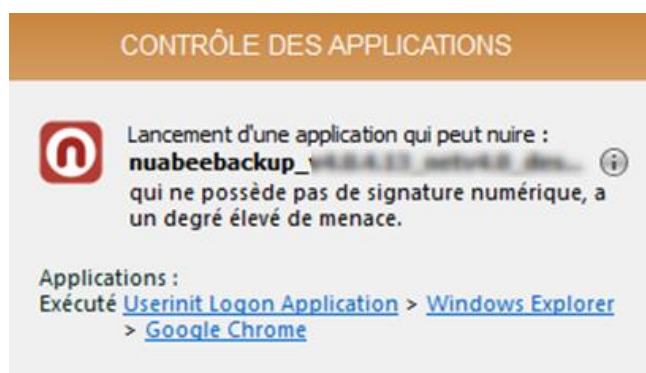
CONTRÔLE DES APPLICATIONS

Lancement d'une application qui peut nuire :
nuabeebackup_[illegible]
qui ne possède pas de signature numérique, a un degré élevé de menace.

Applications :
Exécuté Userinit Logon Application > Windows Explorer > Google Chrome